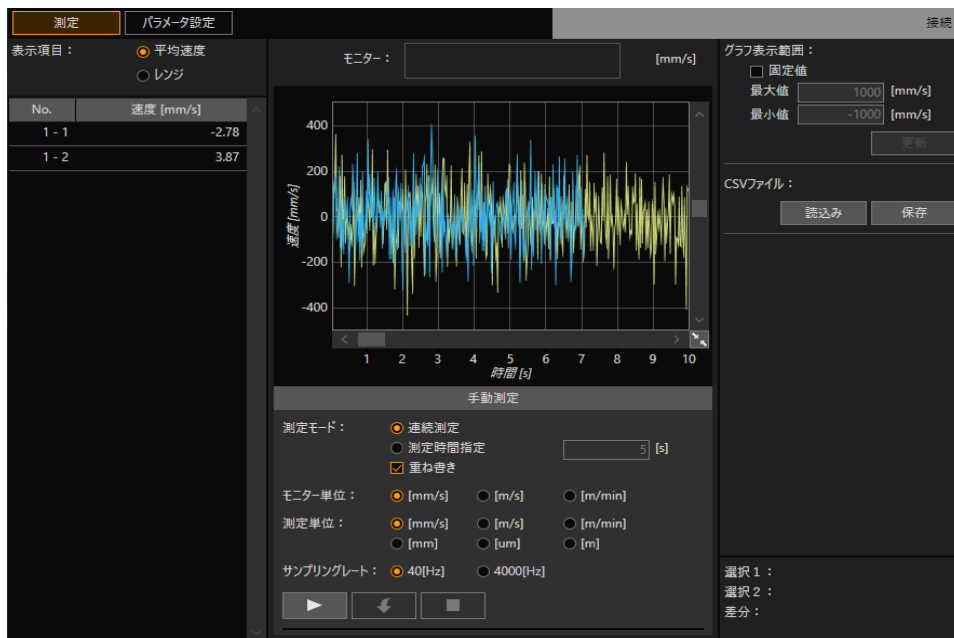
測定
パラメータ設定
接続

表示項目：
平均速度
レンジ

| No. | 速度 [mm/s] |
|---|---|
| 1 - 1 | -2.78 |
| 1 - 2 | 3.87 |

モニター：
[mm/s]

400
200
0
-200
-400
速度 [mm/s]
1 2 3 4 5 6 7 8 9 10
時間 [s]

手動測定

測定モード：
連続測定
測定時間指定
5 [s]
重ね書き

モニター単位：
[mm/s]
[m/s]
[m/min]

測定単位：
[mm/s]
[m/s]
[m/min]
[mm]
[um]
[m]

サンプリングレート：
40[Hz]
4000[Hz]

グラフ表示範囲：
固定値
最大値 1000 [mm/s]
最小値 -1000 [mm/s]
更新

CSVファイル：
読込み
保存

選択1：
選択2：
差分：